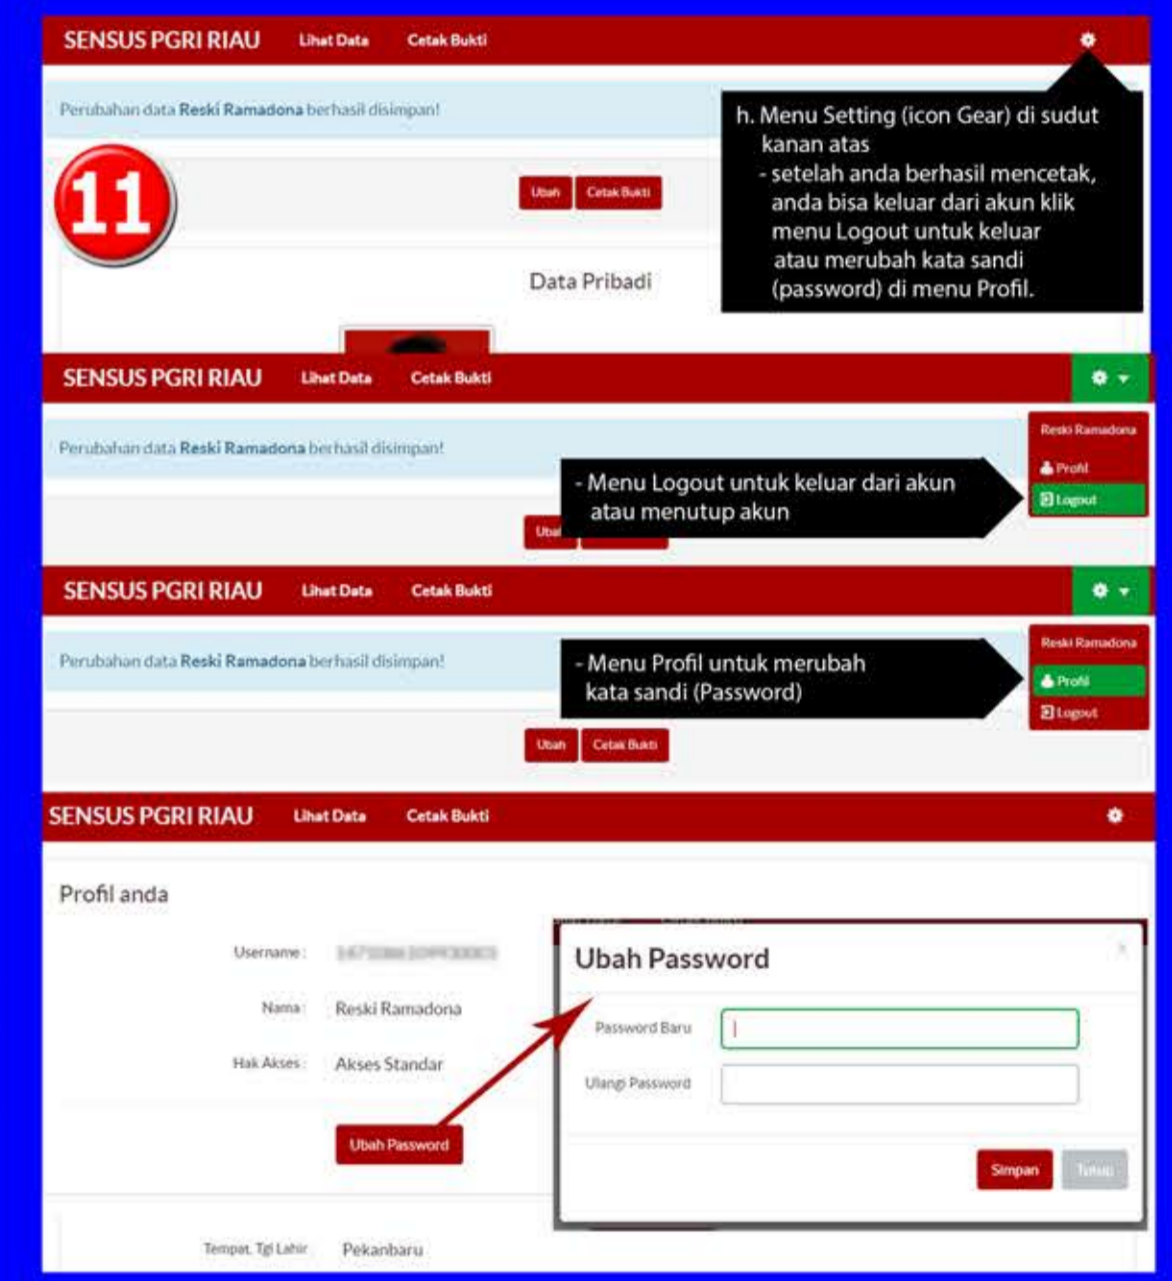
SENSUS PGRI RIAU Lihat Data Cetak Bukti

Perubahan data Reski Ramadona berhasil disimpan!

h. Menu Setting (icon Gear) di sudut kanan atas
- setelah anda berhasil mencetak, anda bisa keluar dari akun klik menu Logout untuk keluar atau merubah kata sandi (password) di menu Profil.

11

Ubah Cetak Bukti

Data Pribadi

SENSUS PGRI RIAU Lihat Data Cetak Bukti

Perubahan data Reski Ramadona berhasil disimpan!

- Menu Logout untuk keluar dari akun atau menutup akun

Reski Ramadona
Profil
Logout

Ubah

SENSUS PGRI RIAU Lihat Data Cetak Bukti

Perubahan data Reski Ramadona berhasil disimpan!

- Menu Profil untuk merubah kata sandi (Password)

Reski Ramadona
Profil
Logout

Ubah Cetak Bukti

SENSUS PGRI RIAU Lihat Data Cetak Bukti

Profil anda

Username : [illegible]

Nama : Reski Ramadona

Hak Akses : Akses Standar

Ubah Password

Tempat, Tgl Lahir Pekanbaru

Ubah Password

Password Baru

Ulangi Password

Simpan Tutup